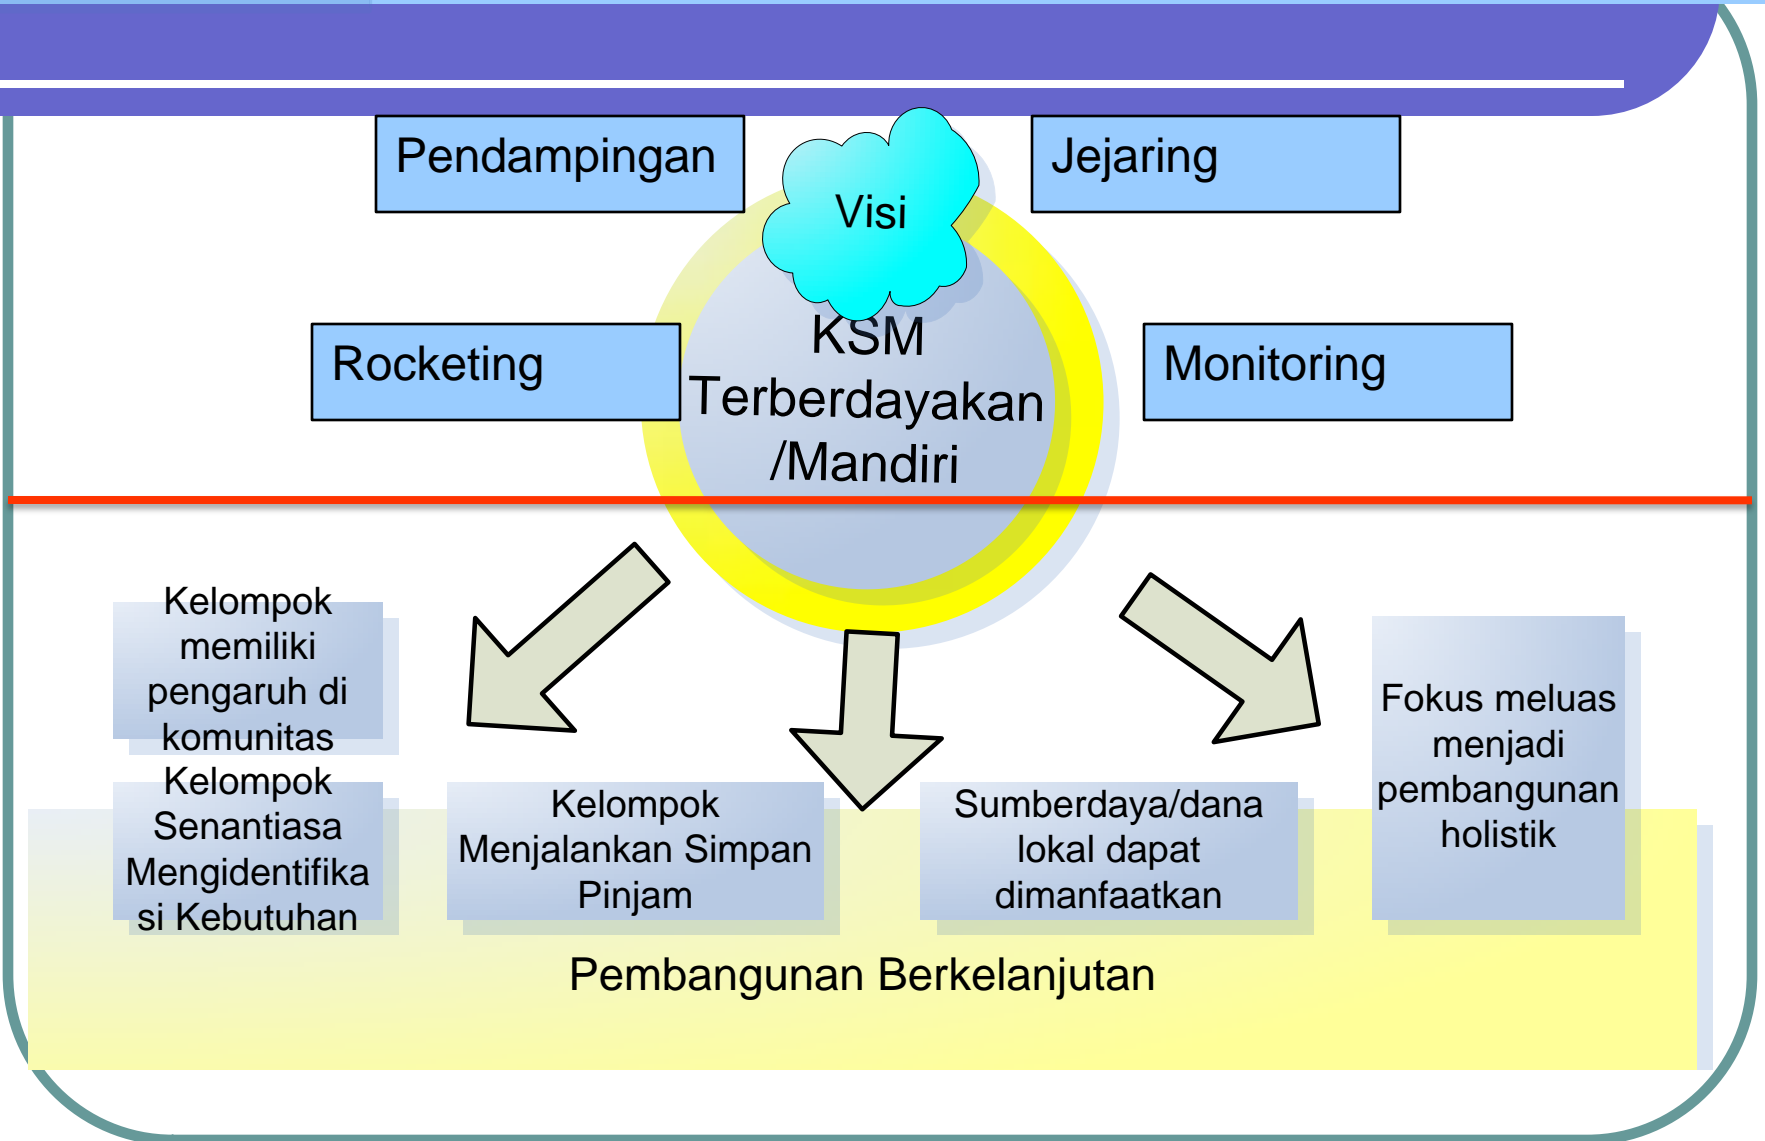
Pendampingan

Visi

Jejaring

Rocketing

KSM Terberdayakan /Mandiri

Monitoring

Kelompok memiliki pengaruh di komunitas

Kelompok Senantiasa Mengidentifikasi Kebutuhan

Kelompok Menjalankan Simpan Pinjam

Sumberdaya/dana lokal dapat dimanfaatkan

Fokus meluas menjadi pembangunan holistik

Pembangunan Berkelanjutan